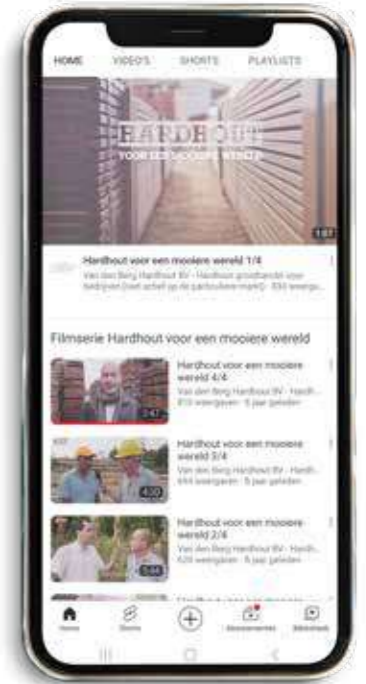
HOME VIDEO'S SHORTS PLAYLISTS

HARDHOUT
VOOR EEN MOOIERE WERELD

1:57

Hardhout voor een mooiere wereld 1/4
Van den Berg Hardhout BV · Hardhout groothandel voor bedrijven (niet actief op de particuliere markt) · 830 weergav...

Filmserie Hardhout voor een mooiere wereld

2:47
Hardhout voor een mooiere wereld 4/4
Van den Berg Hardhout BV · Hardh...
810 weergaven · 5 jaar geleden

4:20
Hardhout voor een mooiere wereld 3/4
Van den Berg Hardhout BV · Hardh...
684 weergaven · 5 jaar geleden

5:44
Hardhout voor een mooiere wereld 2/4
Van den Berg Hardhout BV · Hardh...
620 weergaven · 5 jaar geleden

Home Shorts Abonnementen Bibliotheek